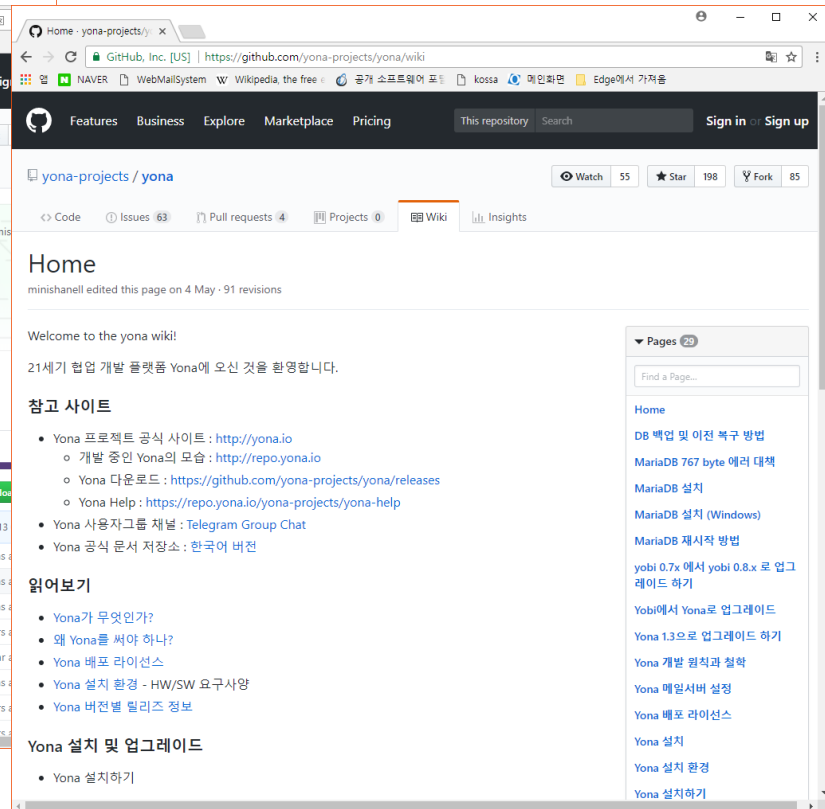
Home · yona-projects/yo ×

GitHub, Inc. [US] | https://github.com/yona-projects/yona/wiki

앱 NAVER WebMailSystem Wikipedia, the free 공개 소프트웨어 포 kossa 메인화면 Edge에서 가져옴

Features Business Explore Marketplace Pricing This repository Search Sign in or Sign up

yona-projects / yona

Watch 55 Star 198 Fork 85

Code Issues 63 Pull requests 4 Projects 0 Wiki Insights

Home

minishanell edited this page on 4 May · 91 revisions

Welcome to the yona wiki!

21세기 협업 개발 플랫폼 Yona에 오신 것을 환영합니다.

참고 사이트

- Yona 프로젝트 공식 사이트 : http://yona.io
  - 개발 중인 Yona의 모습 : http://repo.yona.io
  - Yona 다운로드 : https://github.com/yona-projects/yona/releases
  - Yona Help : https://repo.yona.io/yona-projects/yona-help
- Yona 사용자그룹 채널 : Telegram Group Chat
- Yona 공식 문서 저장소 : 한국어 버전

읽어보기

- Yona가 무엇인가?
- 왜 Yona를 써야 하나?
- Yona 배포 라이선스
- Yona 설치 환경 - HW/SW 요구사양
- Yona 버전별 릴리즈 정보

Yona 설치 및 업그레이드

- Yona 설치하기

Pages 29

Find a Page...

Home
DB 백업 및 이전 복구 방법
MariaDB 767 byte 에러 대책
MariaDB 설치
MariaDB 설치 (Windows)
MariaDB 재시작 방법
yobi 0.7x 에서 yobi 0.8.x 로 업그레이드 하기
Yobi에서 Yona로 업그레이드
Yona 1.3으로 업그레이드 하기
Yona 개발 원칙과 철학
Yona 메일서버 설정
Yona 배포 라이선스
Yona 설치
Yona 설치 환경
Yona 설치하기